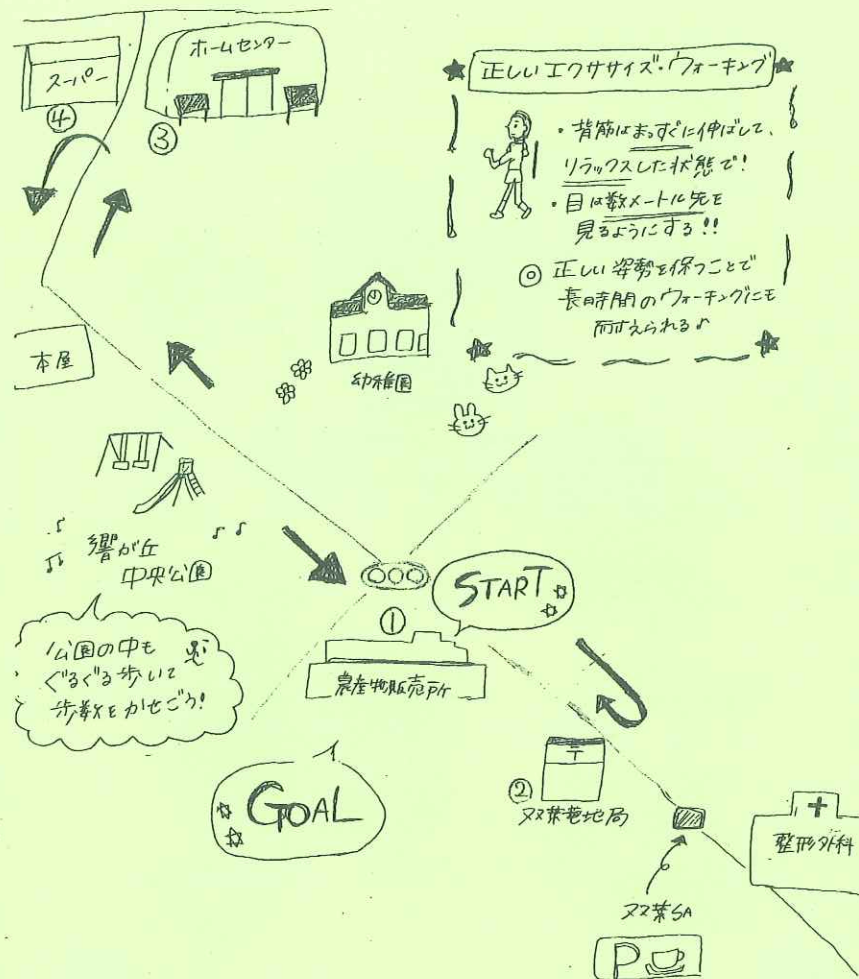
スーパー
④
ホームセンター
③

正しいエクササイズ・ウォーキング

・背筋はまっすぐに伸ばして、リラックスした状態で！
・目は数メートル先を見るようにする!!

◎ 正しい姿勢を保つことで長時間のウォーキングにも耐えられる♪

本屋
幼稚園

響が丘中央公園

公園の中もぐるぐる歩いて歩数をかせごう!

START
①
農産物販売所

GOAL

②
ヌヌ芽苞地局
ヌヌ芽SA
整形外科
P